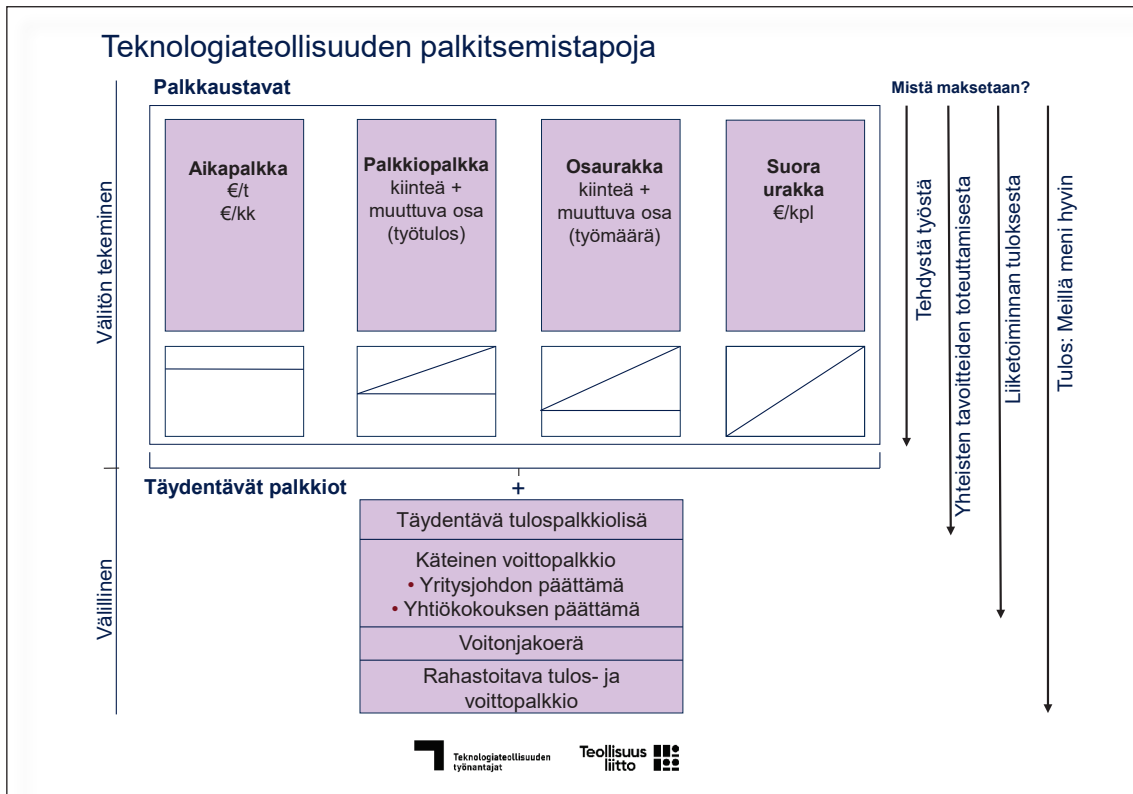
Teknologiateollisuuden palkitsemistapoja

Palkkaustavat

Mistä maksetaan?

Välitön tekeminen

Aikapalkka
€/t
€/kk

Palkkiopalkka
kiinteä +
muuttuva osa
(työtulos)

Osaurakka
kiinteä +
muuttuva osa
(työmäärä)

Suora
urakka
€/kpl

Tehdystä työstä

Yhteisten tavoitteiden toteuttamisesta

Liiketoiminnan tuloksesta

Tulos: Meillä meni hyvin

Täydentävät palkkiot

+

Välillinen

Täydentävä tulospalkkiolisä

Käteinen voittopalkkio
• Yritysjohdon päättämä
• Yhtiökokouksen päättämä

Voitonjakoerä

Rahastoitava tulos- ja voittopalkkio

Teknologiateollisuuden työnantajat

Teollisuus liitto